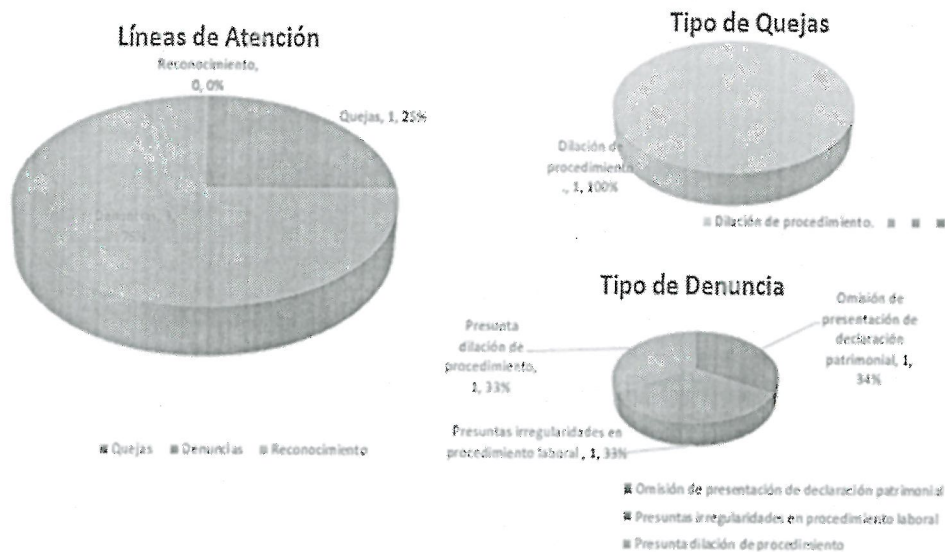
Líneas de Atención

Reconocimiento, 0, 0%

Quejas, 1, 25%

Denuncias, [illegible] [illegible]%

■ Quejas ■ Denuncias ■ Reconocimiento

Tipo de Quejas

Dilación de procedimiento., 1, 100%

■ Dilación de procedimiento. ■ ■ ■

Tipo de Denuncia

Presunta dilación de procedimiento, 1, 33%

Omisión de presentación de declaración patrimonial, 1, 34%

Presuntas irregularidades en procedimiento laboral , 1, 33%

■ Omisión de presentación de declaración patrimonial

■ Presuntas irregularidades en procedimiento laboral

■ Presunta dilación de procedimiento